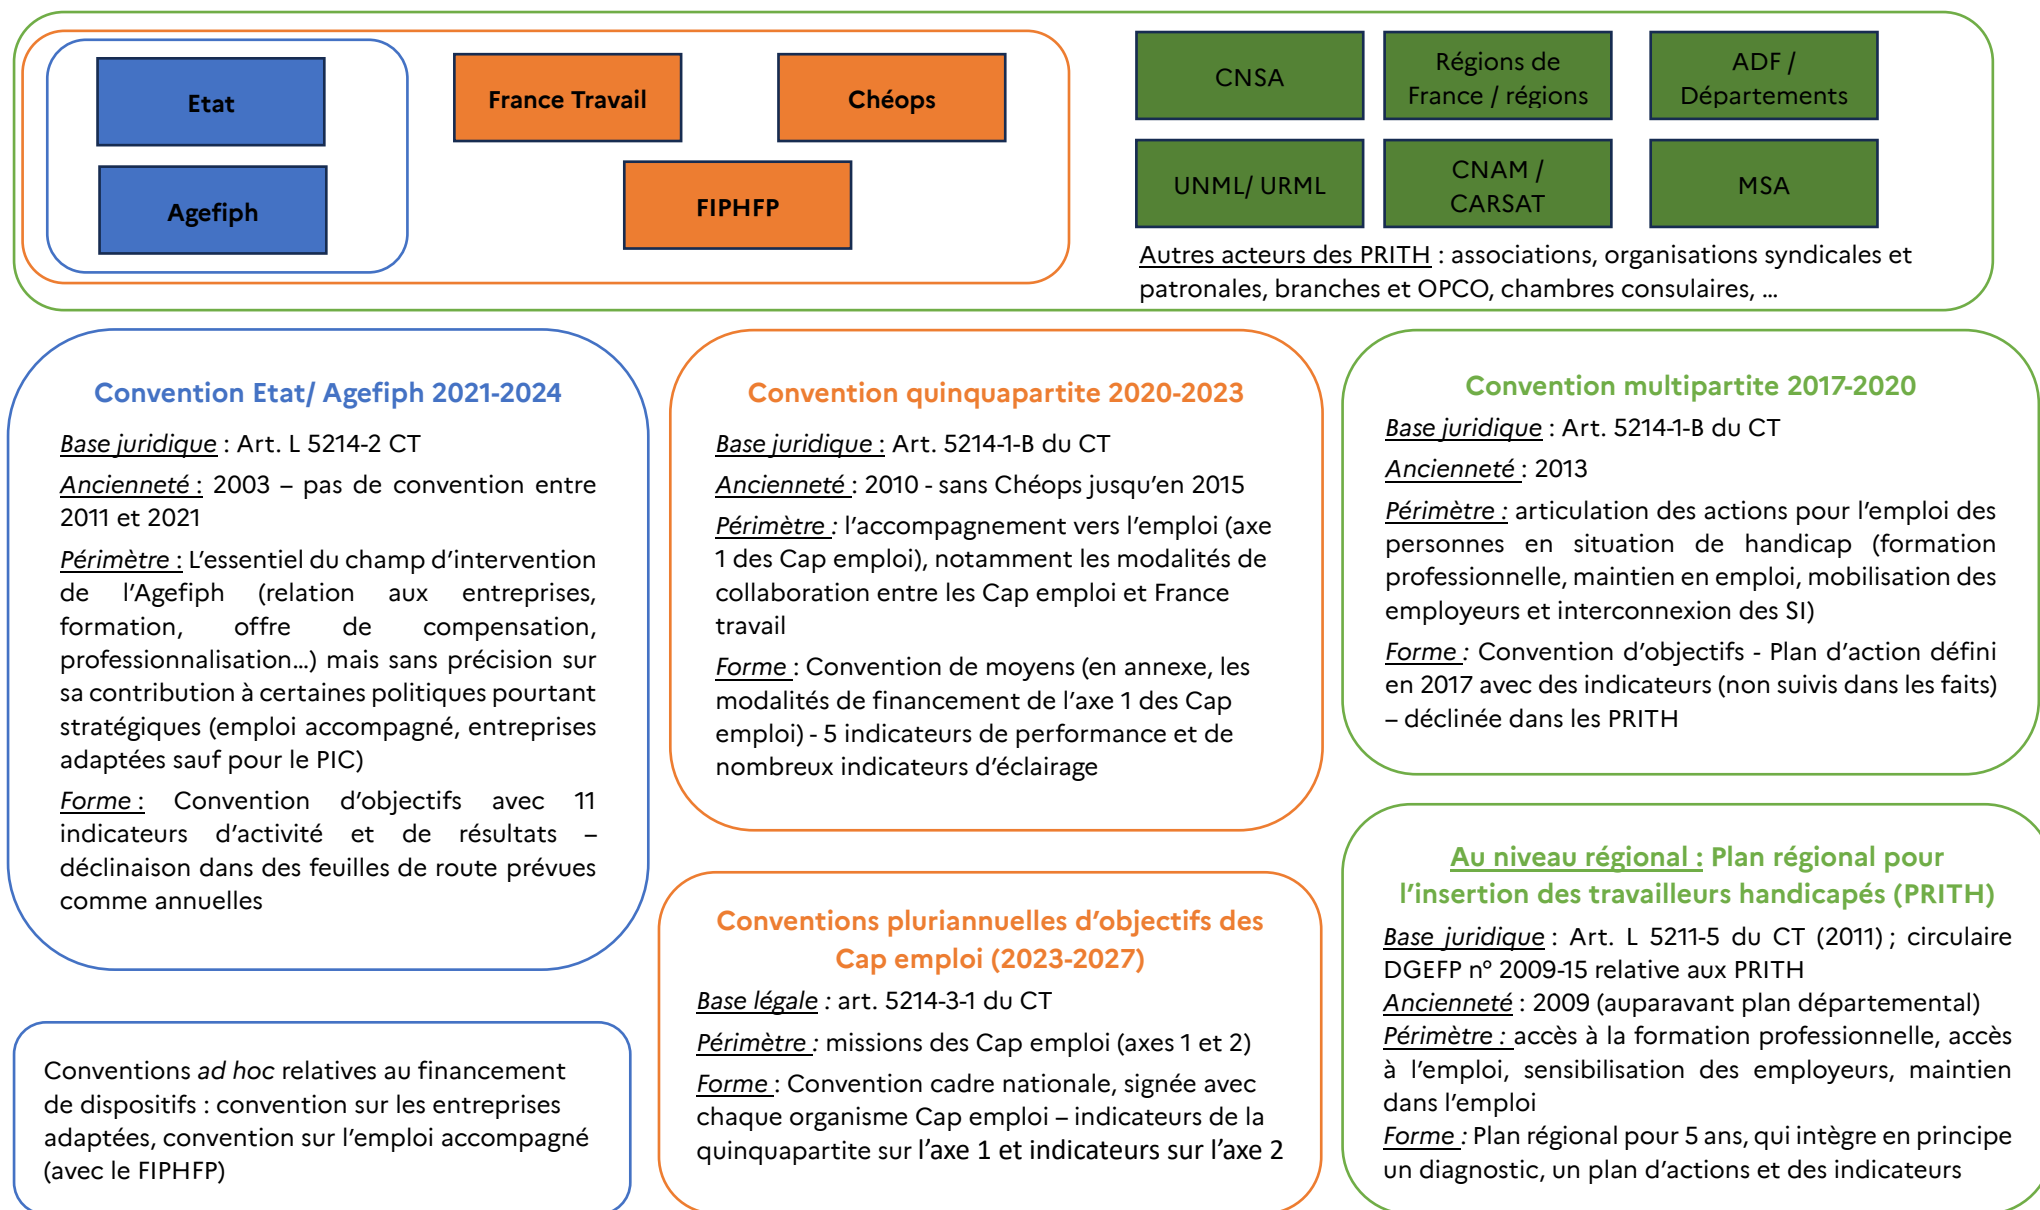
Etat

Agefiph

France Travail

Chéops

FIPHFP

CNSA

Régions de France / régions

ADF / Départements

UNML/ URML

CNAM / CARSAT

MSA

Autres acteurs des PRITH : associations, organisations syndicales et patronales, branches et OPCO, chambres consulaires, …

Convention Etat/ Agefiph 2021-2024

Base juridique : Art. L 5214-2 CT

Ancienneté : 2003 – pas de convention entre 2011 et 2021

Périmètre : L'essentiel du champ d'intervention de l'Agefiph (relation aux entreprises, formation, offre de compensation, professionnalisation…) mais sans précision sur sa contribution à certaines politiques pourtant stratégiques (emploi accompagné, entreprises adaptées sauf pour le PIC)

Forme : Convention d'objectifs avec 11 indicateurs d'activité et de résultats – déclinaison dans des feuilles de route prévues comme annuelles

Convention quinquapartite 2020-2023

Base juridique : Art. 5214-1-B du CT

Ancienneté : 2010 - sans Chéops jusqu'en 2015

Périmètre : l'accompagnement vers l'emploi (axe 1 des Cap emploi), notamment les modalités de collaboration entre les Cap emploi et France travail

Forme : Convention de moyens (en annexe, les modalités de financement de l'axe 1 des Cap emploi) - 5 indicateurs de performance et de nombreux indicateurs d'éclairage

Convention multipartite 2017-2020

Base juridique : Art. 5214-1-B du CT

Ancienneté : 2013

Périmètre : articulation des actions pour l'emploi des personnes en situation de handicap (formation professionnelle, maintien en emploi, mobilisation des employeurs et interconnexion des SI)

Forme : Convention d'objectifs - Plan d'action défini en 2017 avec des indicateurs (non suivis dans les faits) – déclinée dans les PRITH

Au niveau régional : Plan régional pour l'insertion des travailleurs handicapés (PRITH)

Base juridique : Art. L 5211-5 du CT (2011) ; circulaire DGEFP n° 2009-15 relative aux PRITH

Ancienneté : 2009 (auparavant plan départemental)

Périmètre : accès à la formation professionnelle, accès à l'emploi, sensibilisation des employeurs, maintien dans l'emploi

Forme : Plan régional pour 5 ans, qui intègre en principe un diagnostic, un plan d'actions et des indicateurs

Conventions pluriannuelles d'objectifs des Cap emploi (2023-2027)

Base légale : art. 5214-3-1 du CT

Périmètre : missions des Cap emploi (axes 1 et 2)

Forme : Convention cadre nationale, signée avec chaque organisme Cap emploi – indicateurs de la quinquapartite sur l'axe 1 et indicateurs sur l'axe 2

Conventions ad hoc relatives au financement de dispositifs : convention sur les entreprises adaptées, convention sur l'emploi accompagné (avec le FIPHFP)